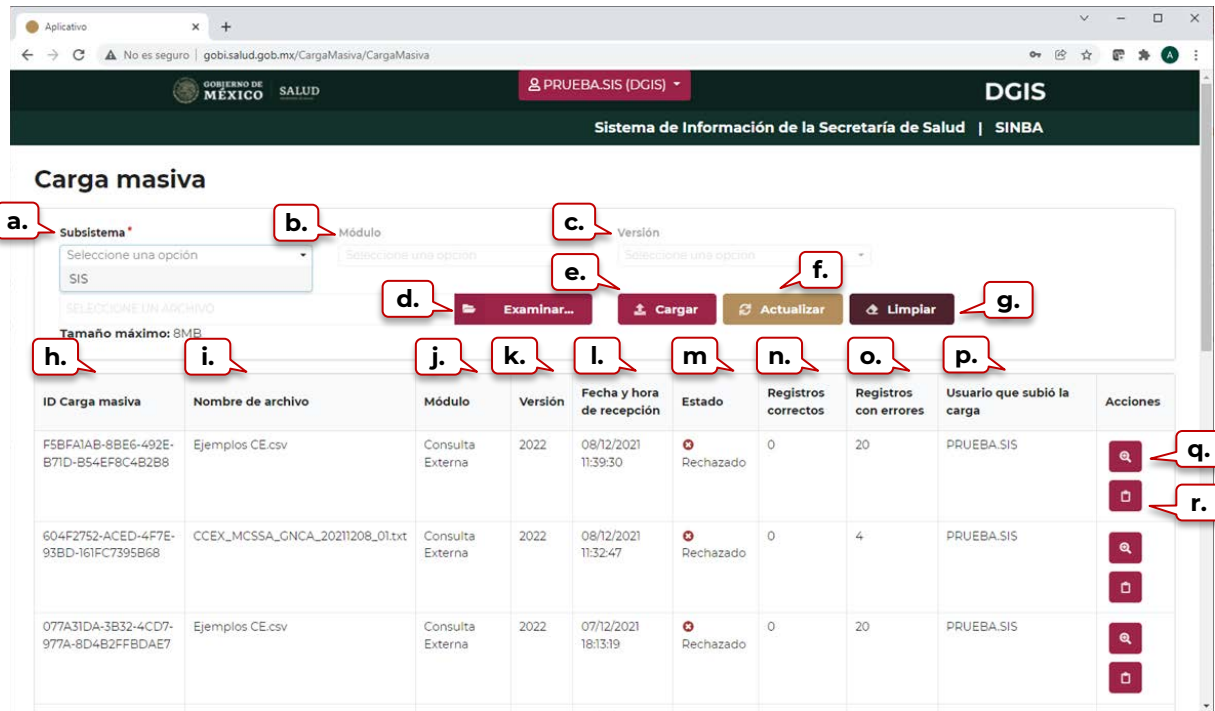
Aplicativo × +

No es seguro | gobi.salud.gob.mx/CargaMasiva/CargaMasiva

GOBIERNO DE MÉXICO | SALUD

PRUEBA.SIS (DGIS)

DGIS

Sistema de Información de la Secretaría de Salud | SINBA

Carga masiva

a. Subsistema *
Seleccione una opción
SIS

b. Módulo
Seleccione una opción

c. Versión
Seleccione una opción

SELECCIONE UN ARCHIVO

d. Examinar...

e. Cargar

f. Actualizar

g. Limpiar

Tamaño máximo: 8MB

h. i. j. k. l. m n. o. p.

| ID Carga masiva | Nombre de archivo | Módulo | Versión | Fecha y hora de recepción | Estado | Registros correctos | Registros con errores | Usuario que subió la carga | Acciones |
|---|---|---|---|---|---|---|---|---|---|
| F5BFA1AB-8BE6-492E-B71D-B54EF8C4B2B8 | Ejemplos CE.csv | Consulta Externa | 2022 | 08/12/2021 11:39:30 | Rechazado | 0 | 20 | PRUEBA.SIS | q. r. |
| 604F2752-ACED-4F7E-93BD-161FC7395B68 | CCEX_MCSSA_GNCA_20211208_01.txt | Consulta Externa | 2022 | 08/12/2021 11:32:47 | Rechazado | 0 | 4 | PRUEBA.SIS | |
| 077A31DA-3B32-4CD7-977A-8D4B2FFBDAE7 | Ejemplos CE.csv | Consulta Externa | 2022 | 07/12/2021 18:13:19 | Rechazado | 0 | 20 | PRUEBA.SIS | |